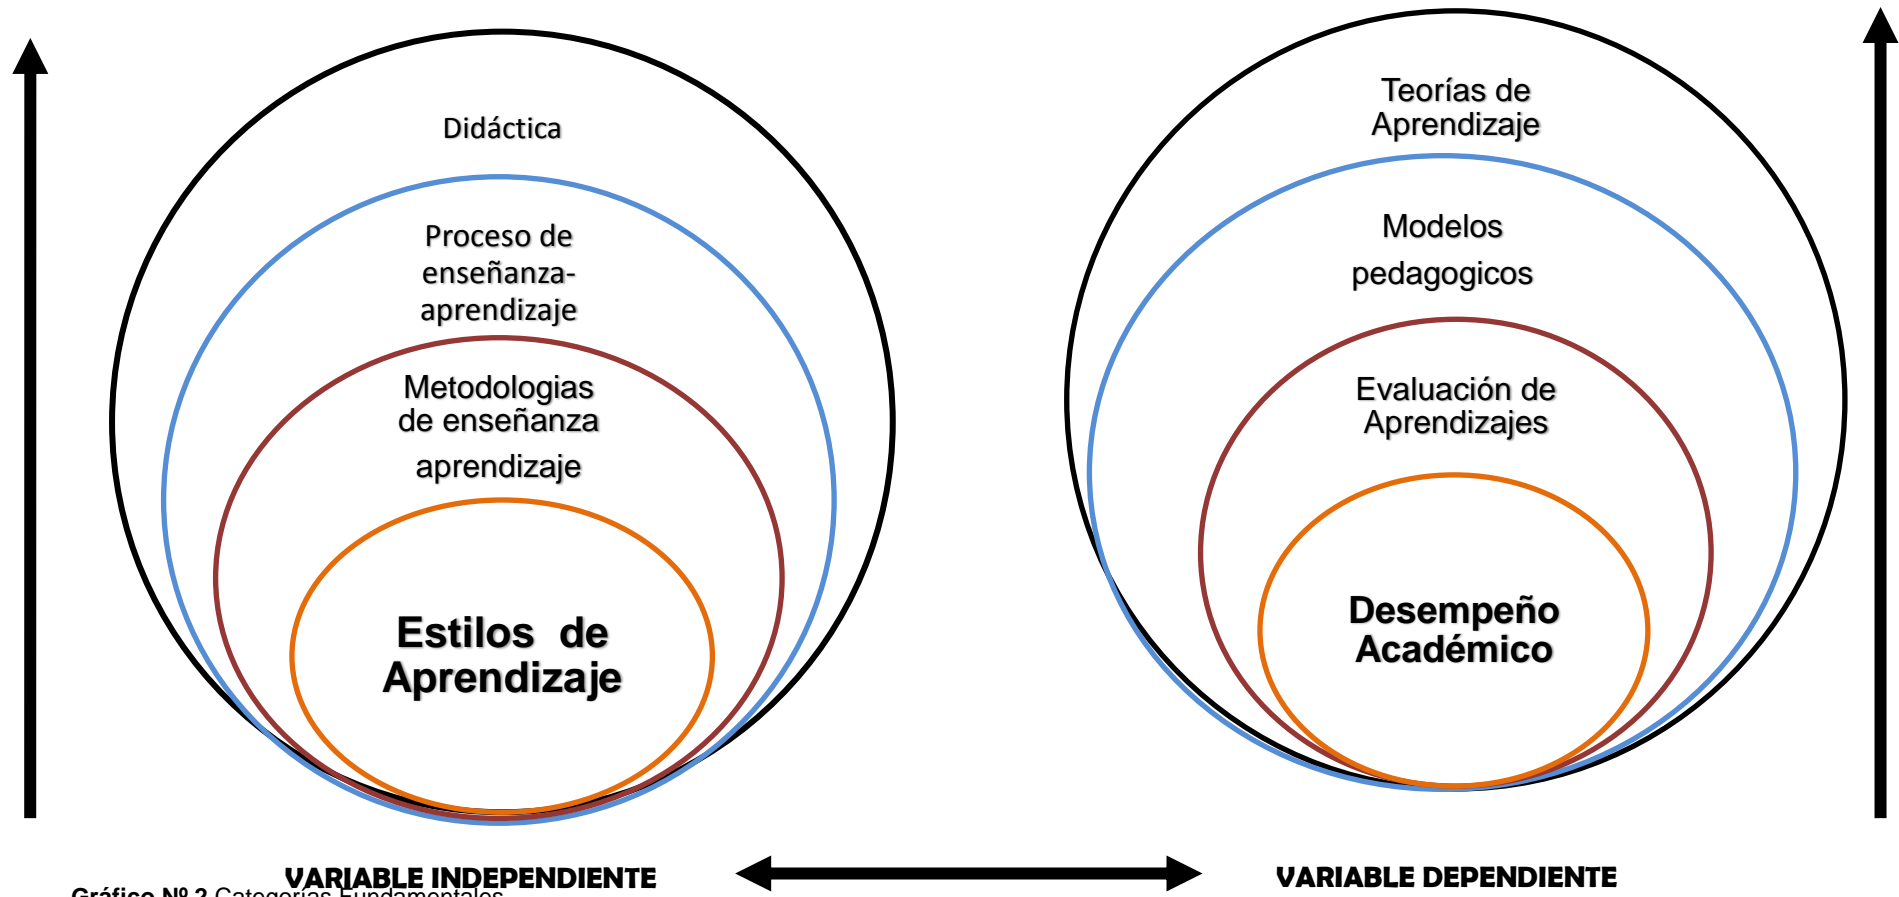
Didáctica

Proceso de enseñanza-aprendizaje

Metodologias de enseñanza aprendizaje

Estilos de Aprendizaje

Teorías de Aprendizaje

Modelos pedagogicos

Evaluación de Aprendizajes

Desempeño Académico

VARIABLE INDEPENDIENTE

VARIABLE DEPENDIENTE

Gráfico Nº 2 Categorías Fundamentales